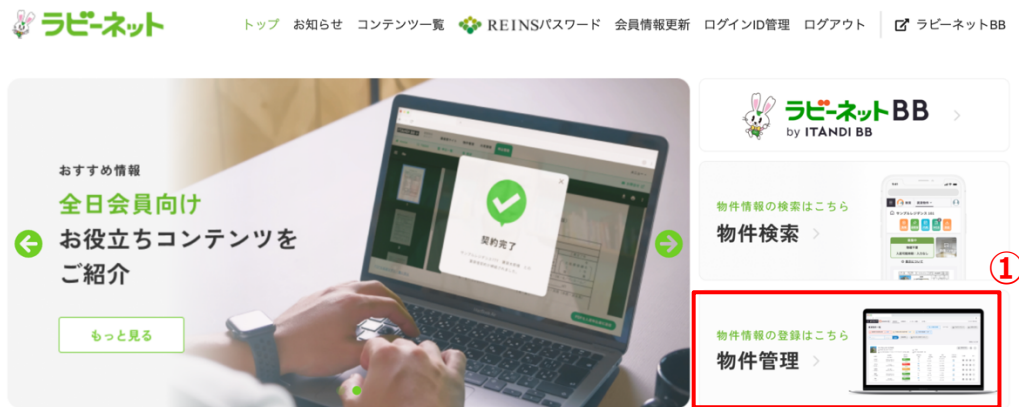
ラビーネット

トップ　お知らせ　コンテンツ一覧　REINSパスワード　会員情報更新　ログインID管理　ログアウト　ラビーネットBB

おすすめ情報
全日会員向け
お役立ちコンテンツを
ご紹介

もっと見る

契約完了

ラビーネットBB
by ITANDI BB

物件情報の検索はこちら
物件検索

①

物件情報の登録はこちら
物件管理